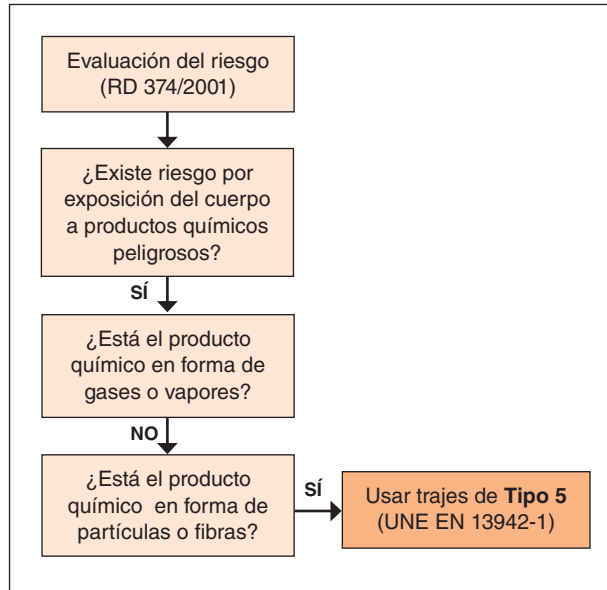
Evaluación del riesgo
(RD 374/2001)

¿Existe riesgo por exposición del cuerpo a productos químicos peligrosos?

SÍ

¿Está el producto químico en forma de gases o vapores?

NO

¿Está el producto químico en forma de partículas o fibras?

SÍ

Usar trajes de **Tipo 5**
(UNE EN 13942-1)